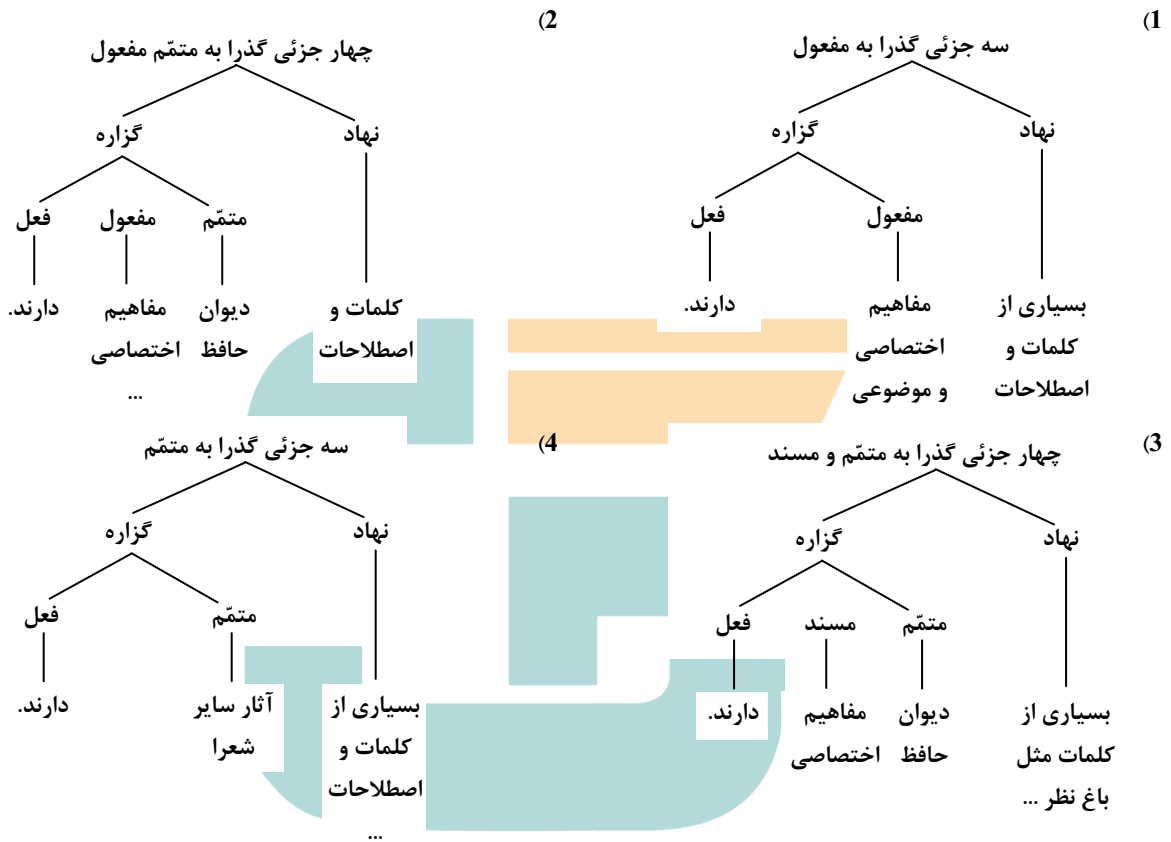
1)
سه جزئی گذرا به مفعول
نهاد
گزاره
مفعول
فعل
بسیاری از کلمات و اصطلاحات
مفاهیم اختصاصی و موضوعی
دارند.

2)
چهار جزئی گذرا به متمّم مفعول
نهاد
گزاره
متمّم
مفعول
فعل
کلمات و اصطلاحات
دیوان حافظ
مفاهیم اختصاصی ...
دارند.

3)
چهار جزئی گذرا به متمّم و مسند
نهاد
گزاره
متمّم
مسند
فعل
بسیاری از کلمات مثل باغ نظر ...
دیوان حافظ
مفاهیم اختصاصی
دارند.

4)
سه جزئی گذرا به متمّم
نهاد
گزاره
متمّم
فعل
بسیاری از کلمات و اصطلاحات ...
آثار سایر شعرا
دارند.